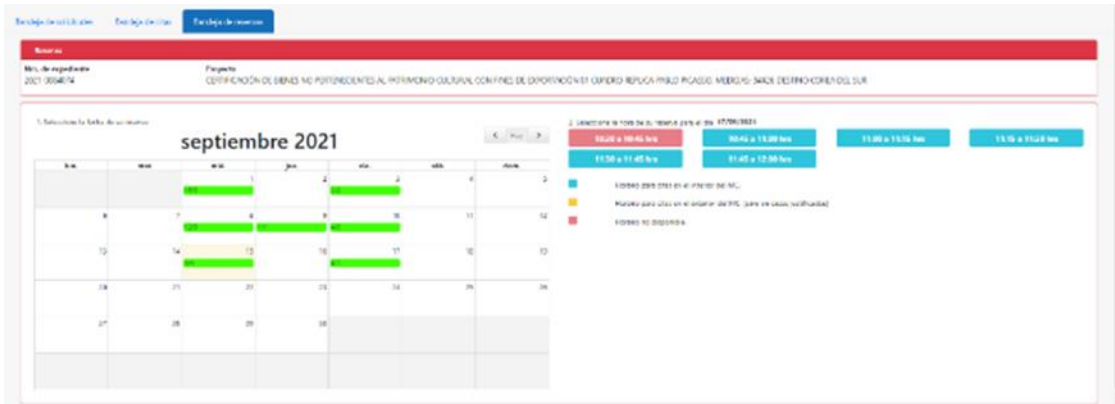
Bandeja de solicitudes Bandeja de citas Bandeja de reservas

Reservas

Nro. de expediente
2021-0004874

Proyecto
CERTIFICACIÓN DE BIENES NO PERTENECIENTES AL PATRIMONIO CULTURAL CON FINES DE EXPORTACIÓN EY CUPIDRO REPLICA PABLO PICASSO. MEDIDAS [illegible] DE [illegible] DEL SUR

1. Seleccione la fecha de su reserva

septiembre 2021

< Hoy >

| lun. | mar. | mié. | jue. | vie. | sáb. | dom. |
|---|---|---|---|---|---|---|
| | | 1 | 2 | 3 | 4 | 5 |
| 6 | 7 | 8 | 9 | 10 | 11 | 12 |
| 13 | 14 | 15 | 16 | 17 | 18 | 19 |
| 20 | 21 | 22 | 23 | 24 | 25 | 26 |
| 27 | 28 | 29 | 30 | | | |

2. Seleccione la hora de su reserva para el día 17/09/2021

10:30 a 10:45 hrs
10:45 a 11:00 hrs
11:00 a 11:15 hrs
11:15 a 11:30 hrs
11:30 a 11:45 hrs
11:45 a 12:00 hrs

Horario para citas en el interior del MC.
Horario para citas en el exterior del MC. (previa coordinación)
Horario no disponible.